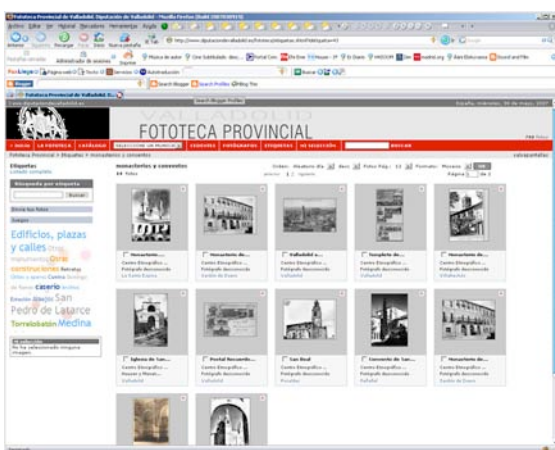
Fototeca Provincial de Valladolid. Diputación de Valladolid - Mozilla Firefox

VALLADOLID
FOTOTECA PROVINCIAL

INICIO | LA FOTOTECA | CATÁLOGO | SELECCIONE UN MUNICIPIO | EVENTOS | FOTÓGRAFOS | ETIQUETAS | MI SELECCIÓN | BUSCAR

Fototeca Provincial > Etiquetas > monasterios y conventos

Etiquetas
Listado completo

Búsqueda por etiqueta
Buscar

Elecciones

Edificios, plazas y calles
construcciones
caserío
San Pedro de Latarce
Torrelobatón
Medina

Mi selección
No ha seleccionado ninguna imagen.

monasterios y conventos
44 fotos

Monasterio ...
Centro Etnográfico ...
Fotógrafo desconocido

Monasterio ...
Centro Etnográfico ...
Fotógrafo desconocido

Valladolid a...
Centro Etnográfico ...
Fotógrafo desconocido
Valladolid

Templete de ...
Centro Etnográfico ...
Fotógrafo desconocido

Monasterio de ...
Centro Etnográfico ...
Fotógrafo desconocido

Iglesia de San...
Centro Etnográfico ...

Portal Recuerdo...
Centro Etnográfico ...
Fotógrafo desconocido
Valladolid

San Real
Centro Etnográfico ...
Fotógrafo desconocido

Convento de ...
Centro Etnográfico ...
Fotógrafo desconocido
Peñafiel

Monasterio de ...
Centro Etnográfico ...
Fotógrafo desconocido